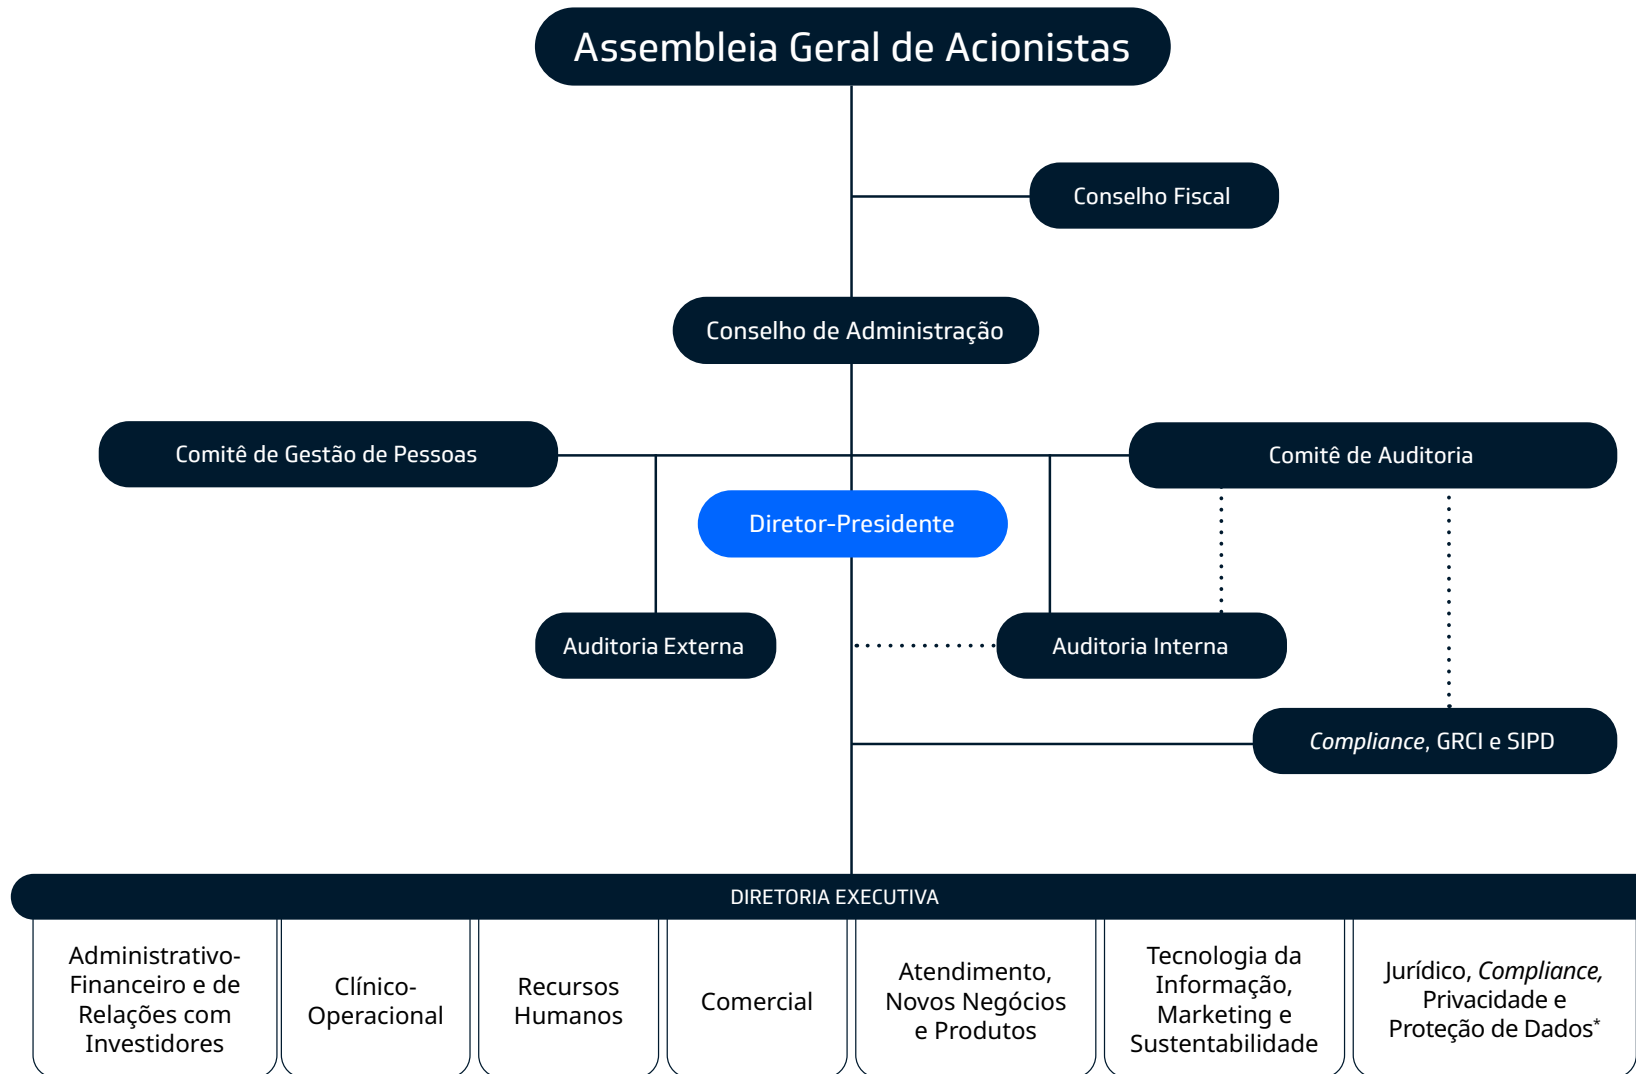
Assembleia Geral de Acionistas

Conselho Fiscal

Conselho de Administração

Comitê de Gestão de Pessoas

Comitê de Auditoria

Diretor-Presidente

Auditoria Externa

Auditoria Interna

*Compliance*, GRCI e SIPD

DIRETORIA EXECUTIVA

| Administrativo-Financeiro e de Relações com Investidores | Clínico-Operacional | Recursos Humanos | Comercial | Atendimento, Novos Negócios e Produtos | Tecnologia da Informação, Marketing e Sustentabilidade | Jurídico, *Compliance*, Privacidade e Proteção de Dados* |
|---|---|---|---|---|---|---|